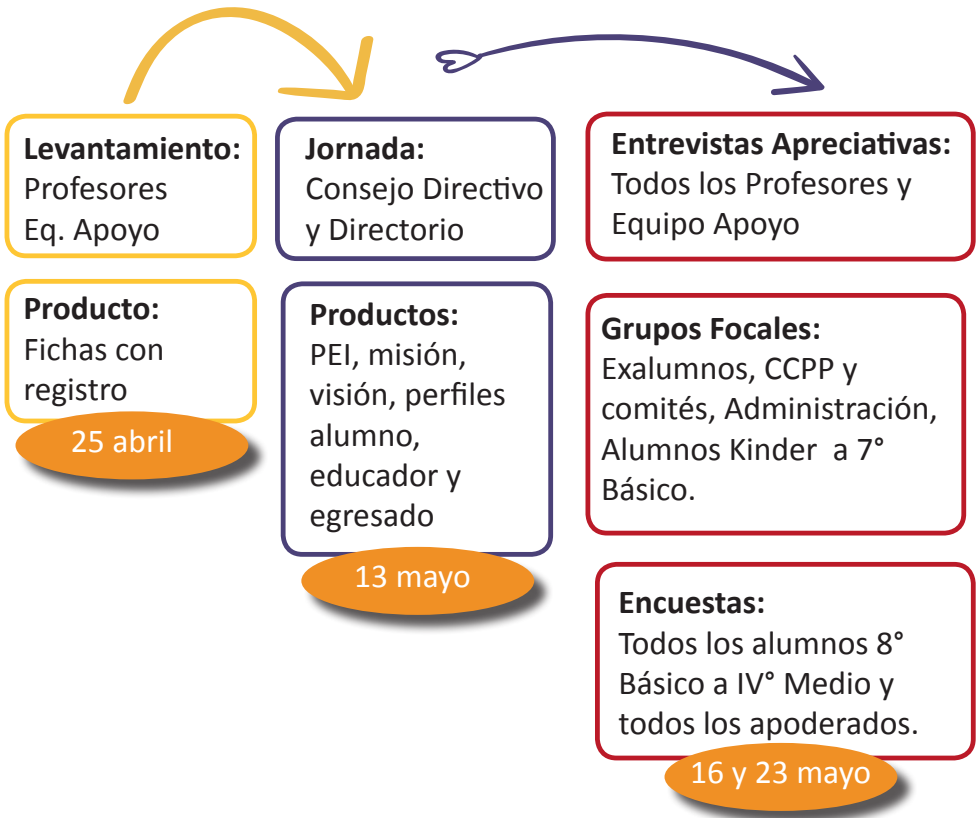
Levantamiento:
Profesores
Eq. Apoyo

Producto:
Fichas con registro

25 abril

Jornada:
Consejo Directivo y Directorio

Productos:
PEI, misión, visión, perfiles alumno, educador y egresado

13 mayo

Entrevistas Apreciativas:
Todos los Profesores y Equipo Apoyo

Grupos Focales:
Exalumnos, CCPP y comités, Administración, Alumnos Kinder a 7° Básico.

Encuestas:
Todos los alumnos 8° Básico a IV° Medio y todos los apoderados.

16 y 23 mayo